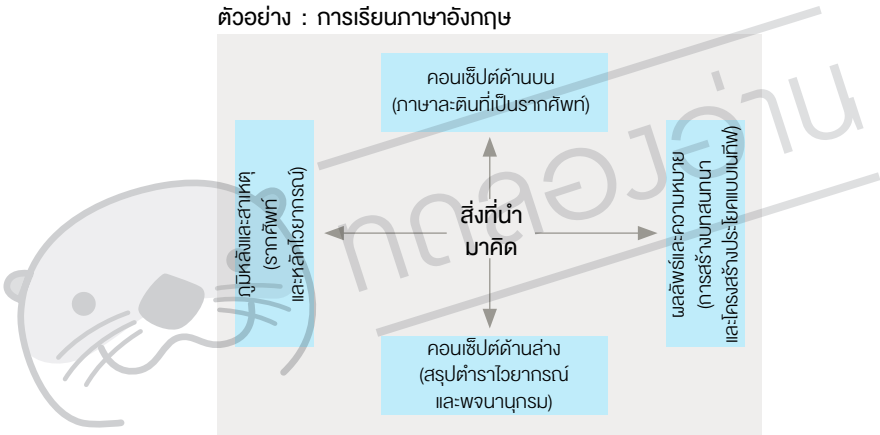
ตัวอย่าง : การเรียนภาษาอังกฤษ

คอนเซ็ปต์ด้านบน
(ภาษาละตินที่เป็นรากศัพท์)

ภูมิหลังและสาเหตุ
(รากศัพท์
และหลักไวยากรณ์)

สิ่งที่นำ
มาคิด

ผลลัพธ์และความหมาย
(การสร้างบทสนทนา
และโครงสร้างประโยคแบบใหม่)

คอนเซ็ปต์ด้านล่าง
(สรุปตำราไวยากรณ์
และพจนานุกรม)

ทดลองอ่าน